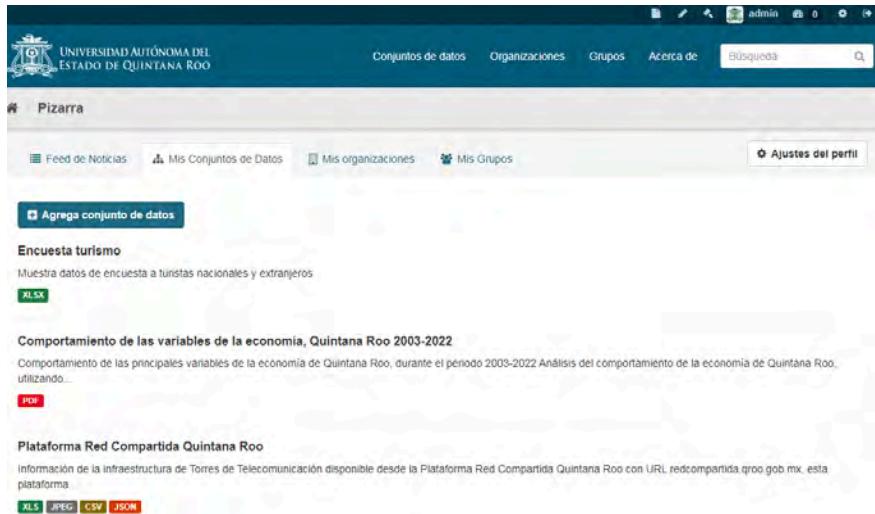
admin 0

Universidad Autónoma del Estado de Quintana Roo

Conjuntos de datos Organizaciones Grupos Acerca de Búsqueda

Pizarra

Feed de Noticias Mis Conjuntos de Datos Mis organizaciones Mis Grupos

Ajustes del perfil

Agrega conjunto de datos

Encuesta turismo

Muestra datos de encuesta a turistas nacionales y extranjeros

XLSX

Comportamiento de las variables de la economía, Quintana Roo 2003-2022

Comportamiento de las principales variables de la economía de Quintana Roo, durante el periodo 2003-2022 Análisis del comportamiento de la economía de Quintana Roo, utilizando...

PDF

Plataforma Red Compartida Quintana Roo

Información de la infraestructura de Torres de Telecomunicación disponible desde la Plataforma Red Compartida Quintana Roo con URL redcompartida.qroo.gob.mx. esta plataforma...

XLS JPEG CSV JSON